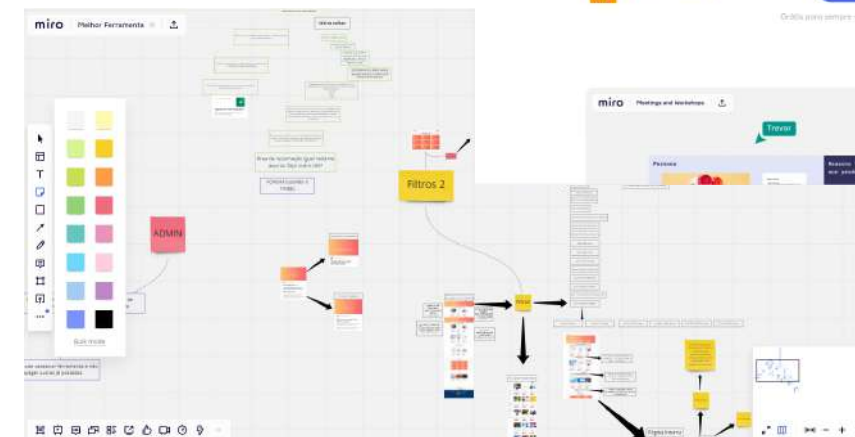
miro Melhor Ferramenta

Grátis para sempre

miro Meetings and Workshops

Trevor

Persona

ADMIN

Filtros 2

Bulk mode

Área de Visualização (igual Hotelaria desse do Tópico de 0 HR?

FORNECEDORES E TRIBEL